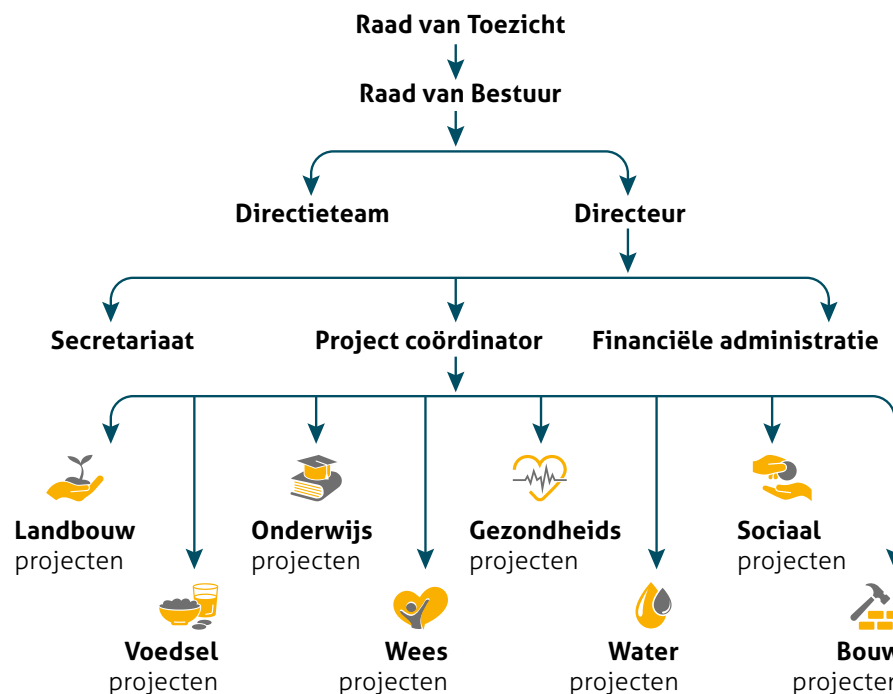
Raad van Toezicht

Raad van Bestuur

Directieteam

Directeur

Secretariaat

Project coördinator

Financiële administratie

Landbouw projecten

Voedsel projecten

Onderwijs projecten

Wees projecten

Gezondheids projecten

Water projecten

Sociaal projecten

Bouw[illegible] projecte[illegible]